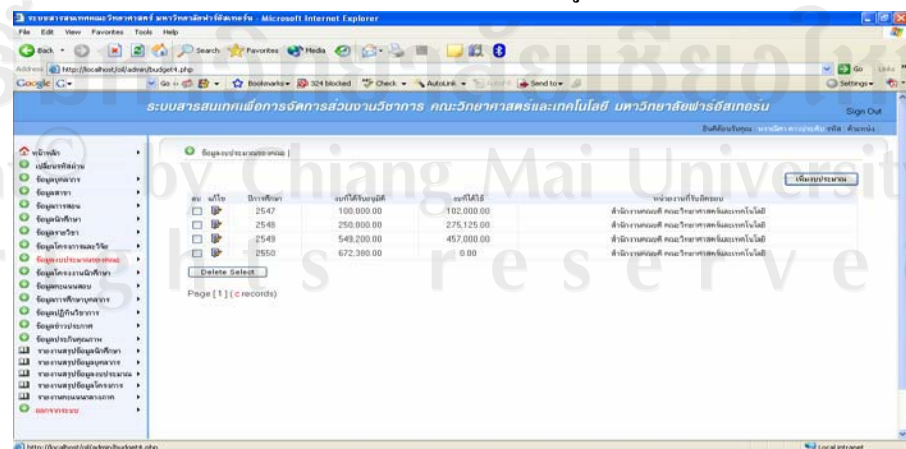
ระบบสารสนเทศเพื่อการจัดการส่วนงานวิชาการ คณะวิทยาศาสตร์และเทคโนโลยี มหาวิทยาลัยฟาร์อีสเทอร์น - Microsoft Internet Explorer

File Edit View Favorites Tools Help

Back Search Favorites Media

Address http://localhost/oil/admin/budget4.php Go Links

Google G- Go Bookmarks 324 blocked Check AutoLink Send to Settings

ระบบสารสนเทศเพื่อการจัดการส่วนงานวิชาการ คณะวิทยาศาสตร์และเทคโนโลยี มหาวิทยาลัยฟาร์อีสเทอร์น

Sign Out

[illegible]

หน้าหลัก
เปลี่ยนรหัสผ่าน
ข้อมูลบุคลากร
ข้อมูลสาขา
ข้อมูลการสอน
ข้อมูลนักศึกษา
ข้อมูลรายวิชา
ข้อมูลโครงการและวิจัย
ข้อมูลงบประมาณ
ข้อมูลโครงงานนักศึกษา
ข้อมูลตารางสอบ
ข้อมูลการศึกษาบุคลากร
ข้อมูลปฏิทินวิชาการ
ข้อมูลข่าวประกาศ
ข้อมูลประวัติบุคลากร
รายงานสรุปข้อมูลนักศึกษา
รายงานสรุปข้อมูลบุคลากร
รายงานสรุปข้อมูลงบประมาณ
รายงานสรุปข้อมูลโครงการ
รายงานตอนเทอมการ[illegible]
ออกจากระบบ

ข้อมูลงบประมาณ |

เพิ่มงบประมาณ

| ลบ | แก้ไข | ปีการศึกษา | งบที่ได้รับอนุมัติ | งบที่ใช้ | หน่วยงานที่รับผิดชอบ |
|---|---|---|---|---|---|
| | | 2547 | 100,000.00 | 102,000.00 | สำนักงานคณบดี คณะวิทยาศาสตร์และเทคโนโลยี |
| | | 2548 | 250,000.00 | 275,125.00 | สำนักงานคณบดี คณะวิทยาศาสตร์และเทคโนโลยี |
| | | 2549 | 549,200.00 | 457,000.00 | สำนักงานคณบดี คณะวิทยาศาสตร์และเทคโนโลยี |
| | | 2550 | 672,380.00 | 0.00 | สำนักงานคณบดี คณะวิทยาศาสตร์และเทคโนโลยี |

Delete Select

Page [ 1 ] ( c records)

http://localhost/oil/admin/budget4.php

Local intranet

ลิขสิทธิ์มหาวิทยาลัยเชียงใหม่
Copyright by Chiang Mai University
All rights reserved